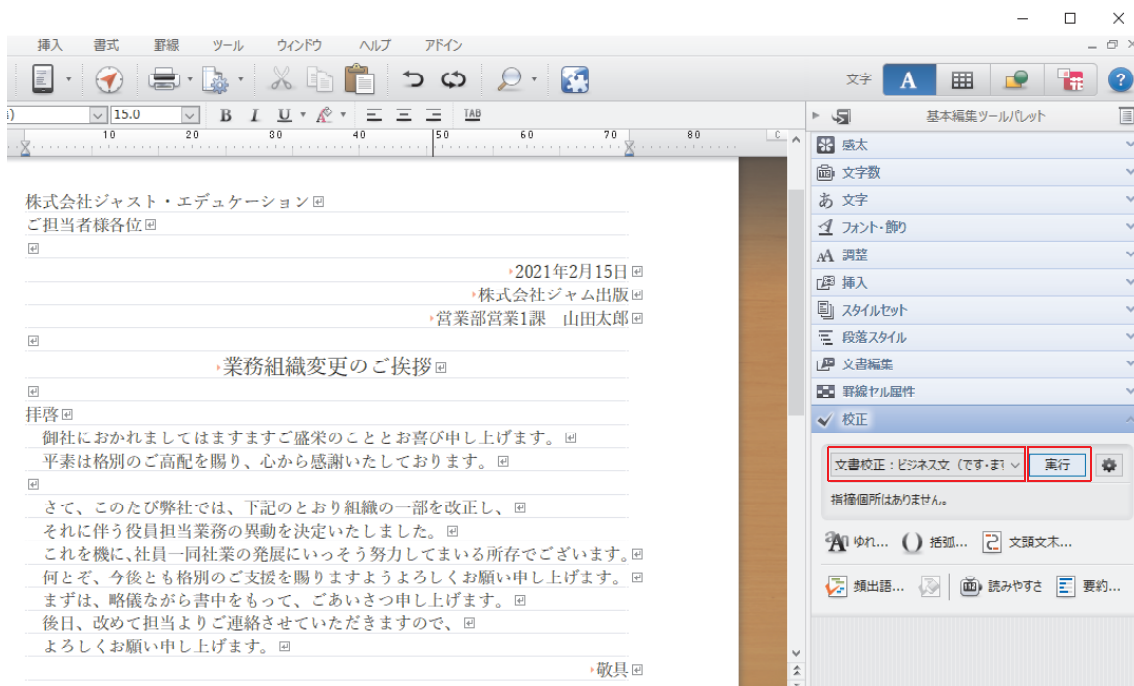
挿入 書式 罫線 ツール ウィンドウ ヘルプ アドイン

15.0 B I U TAB

10 20 30 40 50 60 70 80

株式会社ジャスト・エデュケーション
ご担当者様各位

2021年2月15日
株式会社ジャム出版
営業部営業1課　山田太郎

業務組織変更のご挨拶

拝啓
御社におかれましてはますますご盛栄のこととお喜び申し上げます。
平素は格別のご高配を賜り、心から感謝いたしております。

さて、このたび弊社では、下記のとおり組織の一部を改正し、
それに伴う役員担当業務の異動を決定いたしました。
これを機に、社員一同社業の発展にいっそう努力してまいる所存でございます。
何とぞ、今後とも格別のご支援を賜りますようよろしくお願い申し上げます。
まずは、略儀ながら書中をもって、ごあいさつ申し上げます。
後日、改めて担当よりご連絡させていただきますので、
よろしくお願い申し上げます。
敬具

文字 A

基本編集ツールパレット
感太
文字数
文字
フォント・飾り
調整
挿入
スタイルセット
段落スタイル
文書編集
罫線セル属性
校正
文書校正：ビジネス文（です・ま
実行
指摘個所はありません。
ゆれ... 括弧... 文頭文末...
頻出語... 読みやすさ 要約...